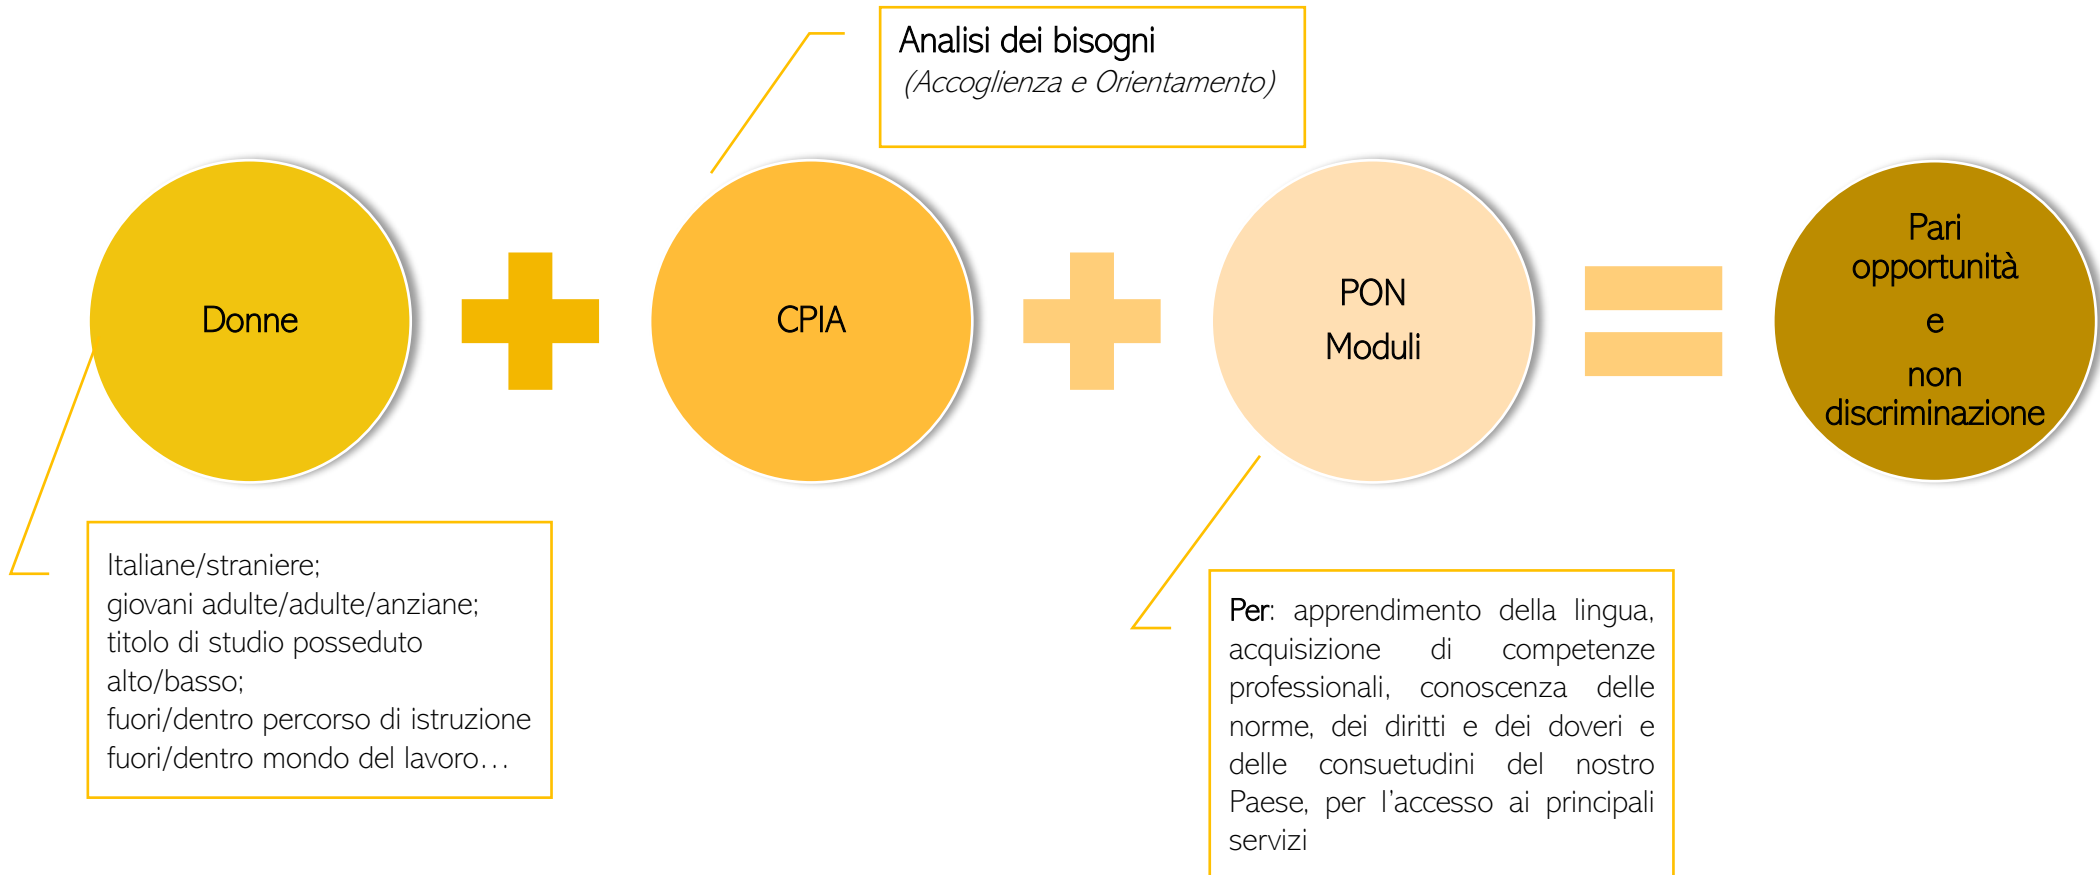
Analisi dei bisogni
(Accoglienza e Orientamento)

Donne

CPIA

PON
Moduli

Pari opportunità
e
non discriminazione

Italiane/straniere;
giovani adulte/adulte/anziane;
titolo di studio posseduto alto/basso;
fuori/dentro percorso di istruzione
fuori/dentro mondo del lavoro…

Per: apprendimento della lingua, acquisizione di competenze professionali, conoscenza delle norme, dei diritti e dei doveri e delle consuetudini del nostro Paese, per l'accesso ai principali servizi